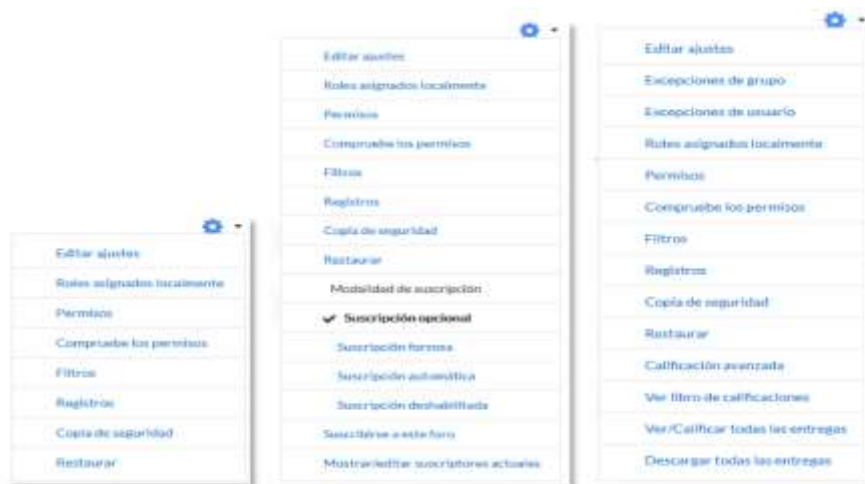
Editar ajustes
Roles asignados localmente
Permisos
Compruebe los permisos
Filtros
Registros
Copia de seguridad
Restaurar

Editar ajustes
Roles asignados localmente
Permisos
Compruebe los permisos
Filtros
Registros
Copia de seguridad
Restaurar
Modalidad de suscripción
✔ Suscripción opcional
Suscripción forzosa
Suscripción automática
Suscripción deshabilitada
Suscribirse a este foro
Mostrar/editar suscriptores actuales

Editar ajustes
Excepciones de grupo
Excepciones de usuario
Roles asignados localmente
Permisos
Compruebe los permisos
Filtros
Registros
Copia de seguridad
Restaurar
Calificación avanzada
Ver libro de calificaciones
Ver/Calificar todas las entregas
Descargar todas las entregas